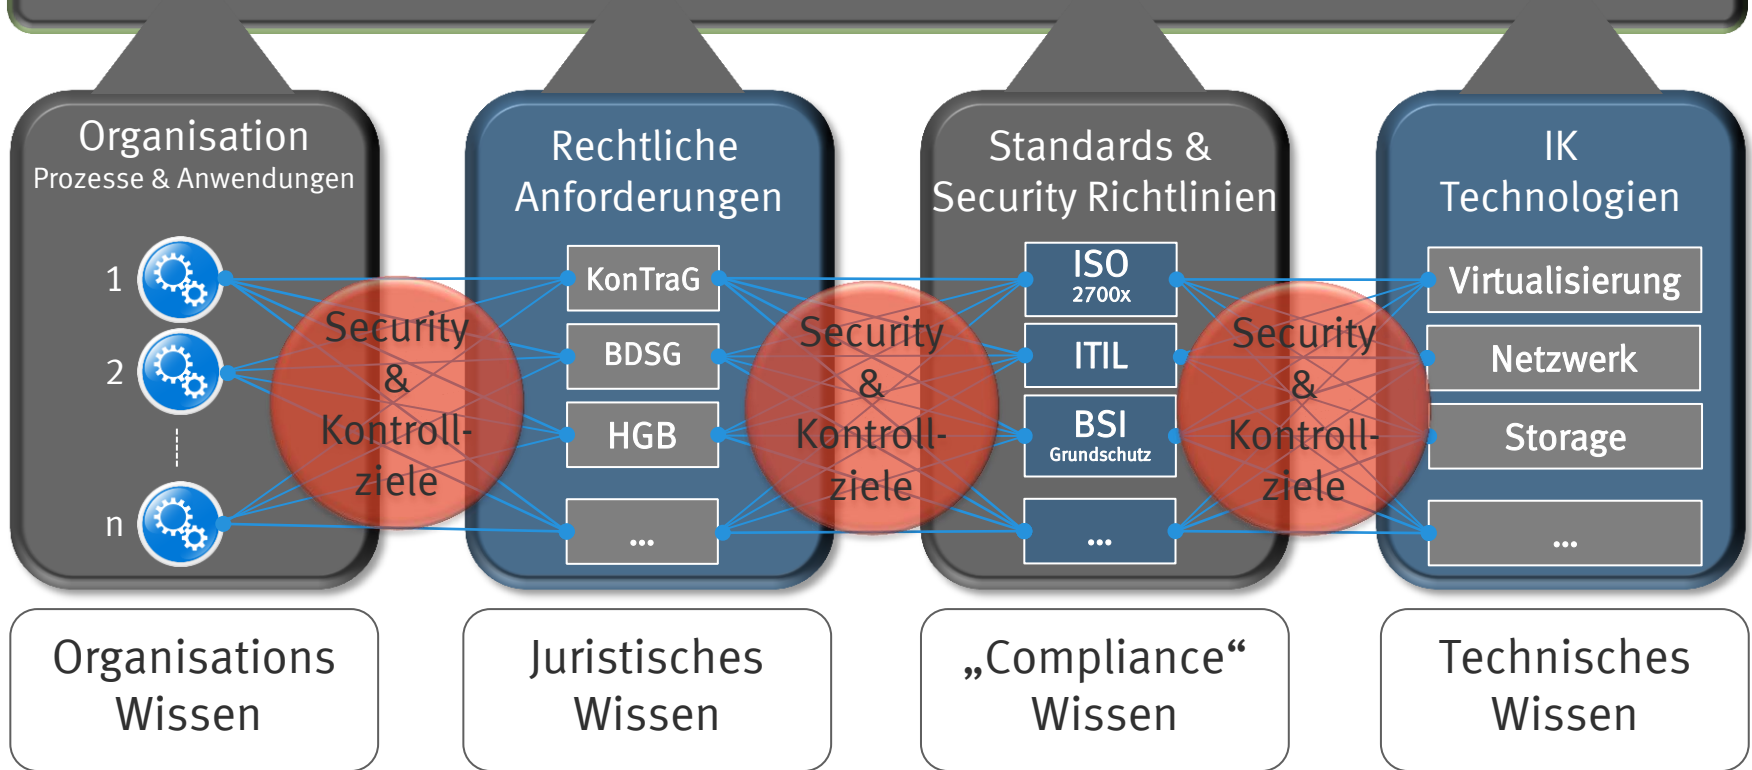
Organisation
Prozesse & Anwendungen

1
2
n

Security & Kontroll-ziele

Rechtliche Anforderungen

KonTraG
BDSG
HGB
...

Security & Kontroll-ziele

Standards & Security Richtlinien

ISO 2700x
ITIL
BSI Grundschutz
...

Security & Kontroll-ziele

IK Technologien

Virtualisierung
Netzwerk
Storage
...

Organisations Wissen

Juristisches Wissen

„Compliance“ Wissen

Technisches Wissen